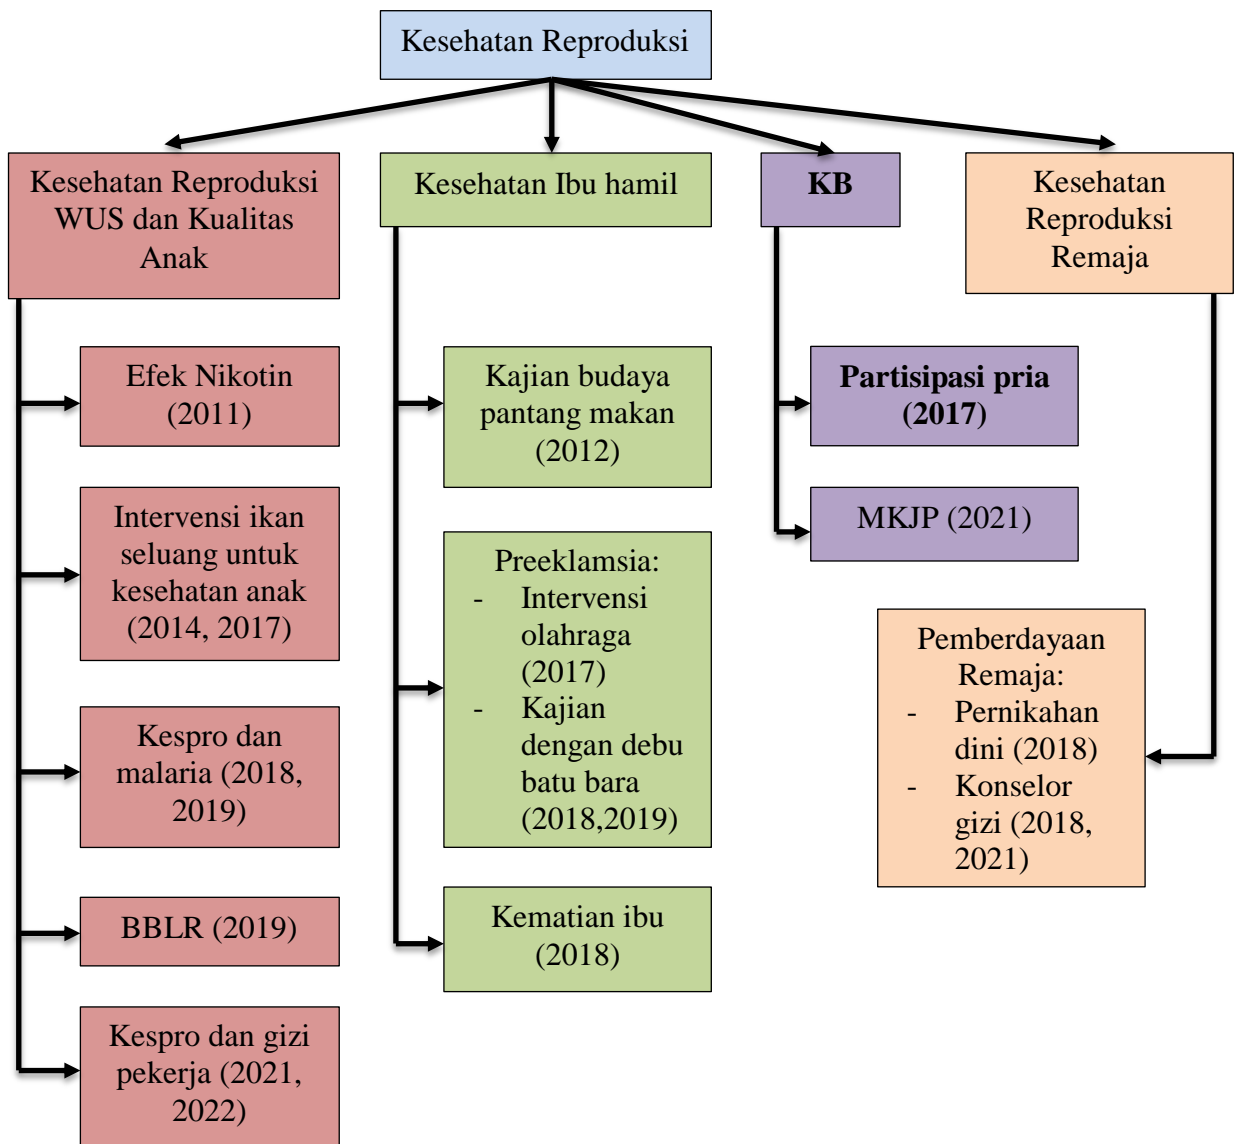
Kesehatan Reproduksi

Kesehatan Reproduksi WUS dan Kualitas Anak

Efek Nikotin (2011)

Intervensi ikan seluang untuk kesehatan anak (2014, 2017)

Kespro dan malaria (2018, 2019)

BBLR (2019)

Kespro dan gizi pekerja (2021, 2022)

Kesehatan Ibu hamil

Kajian budaya pantang makan (2012)

Preeklamsia:
- Intervensi olahraga (2017)
- Kajian dengan debu batu bara (2018,2019)

Kematian ibu (2018)

KB

Partisipasi pria (2017)

MKJP (2021)

Kesehatan Reproduksi Remaja

Pemberdayaan Remaja:
- Pernikahan dini (2018)
- Konselor gizi (2018, 2021)